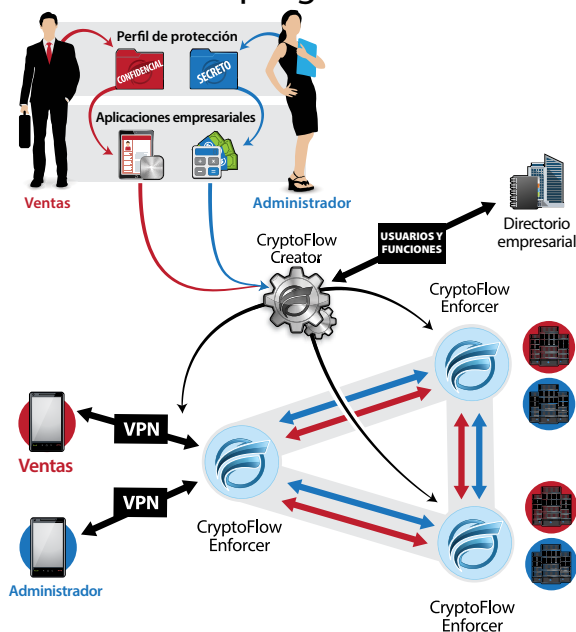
Perfil de protección

CONFIDENCIAL

SECRETO

Aplicaciones empresariales

Ventas

Administrador

USUARIOS Y FUNCIONES

Directorio empresarial

CryptoFlow Creator

CryptoFlow Enforcer

VPN

Ventas

VPN

Administrador

CryptoFlow Enforcer

CryptoFlow Enforcer